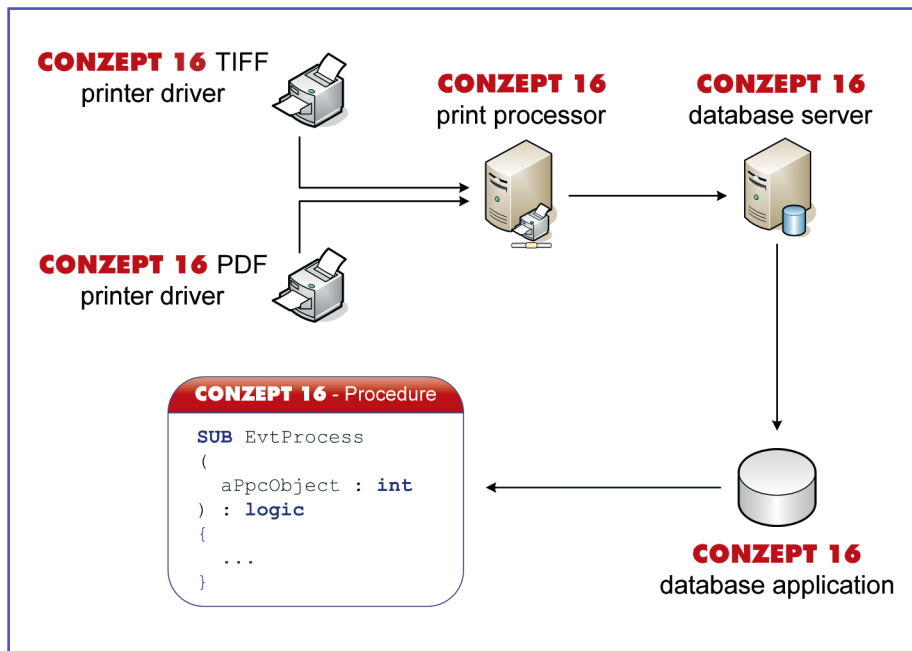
CONZEPT 16 TIFF printer driver

CONZEPT 16 PDF printer driver

CONZEPT 16 print processor

CONZEPT 16 database server

CONZEPT 16 - Procedure

SUB EvtProcess
(
aPpcObject : int
) : logic
{
...
}

CONZEPT 16 database application